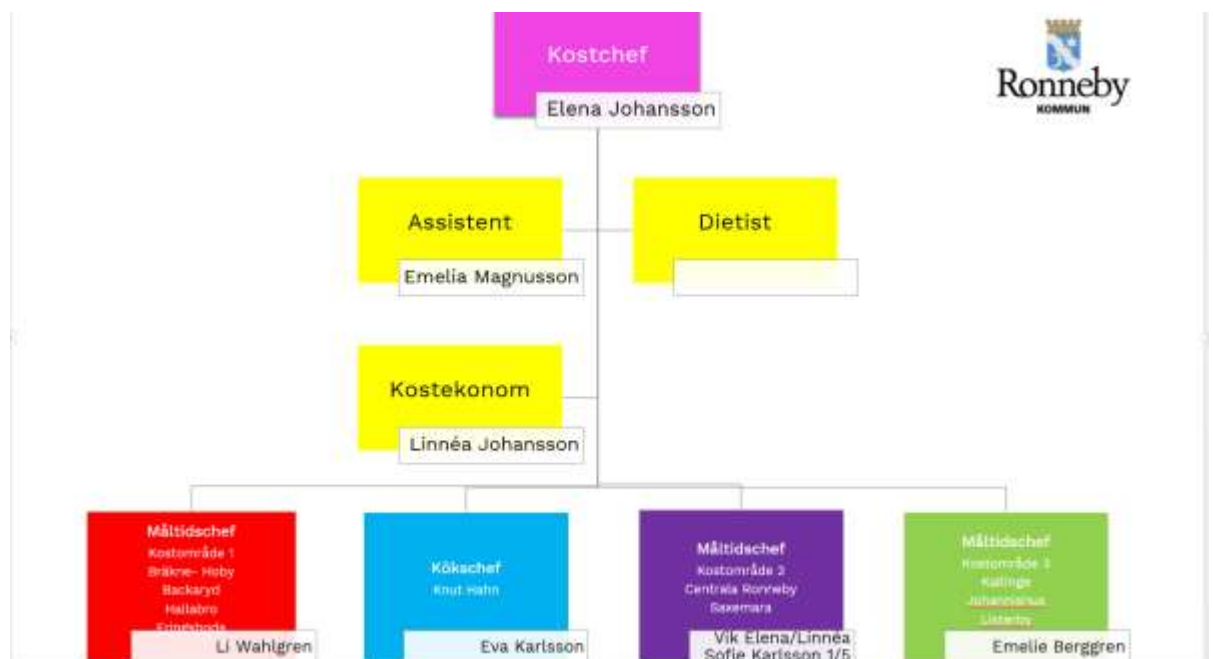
Kostchef

Elena Johansson

Ronneby
KOMMUN

Assistent

Emelia Magnusson

Dietist

Kostekonom

Linnéa Johansson

Måltidschef
Kostområde 1
Bräkne- Hoby
Backaryd
Hallabro
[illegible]

Li Wahlgren

Kökschef
Knut Hahn

Eva Karlsson

Måltidschef
Kostområde 3
Centrala Ronneby
Saxemara

Vik Elena/Linnéa
Sofie Karlsson 1/5

Måltidschef
Kostområde 3
Kallinge
Johannishus
Listerby

Emelie Berggren